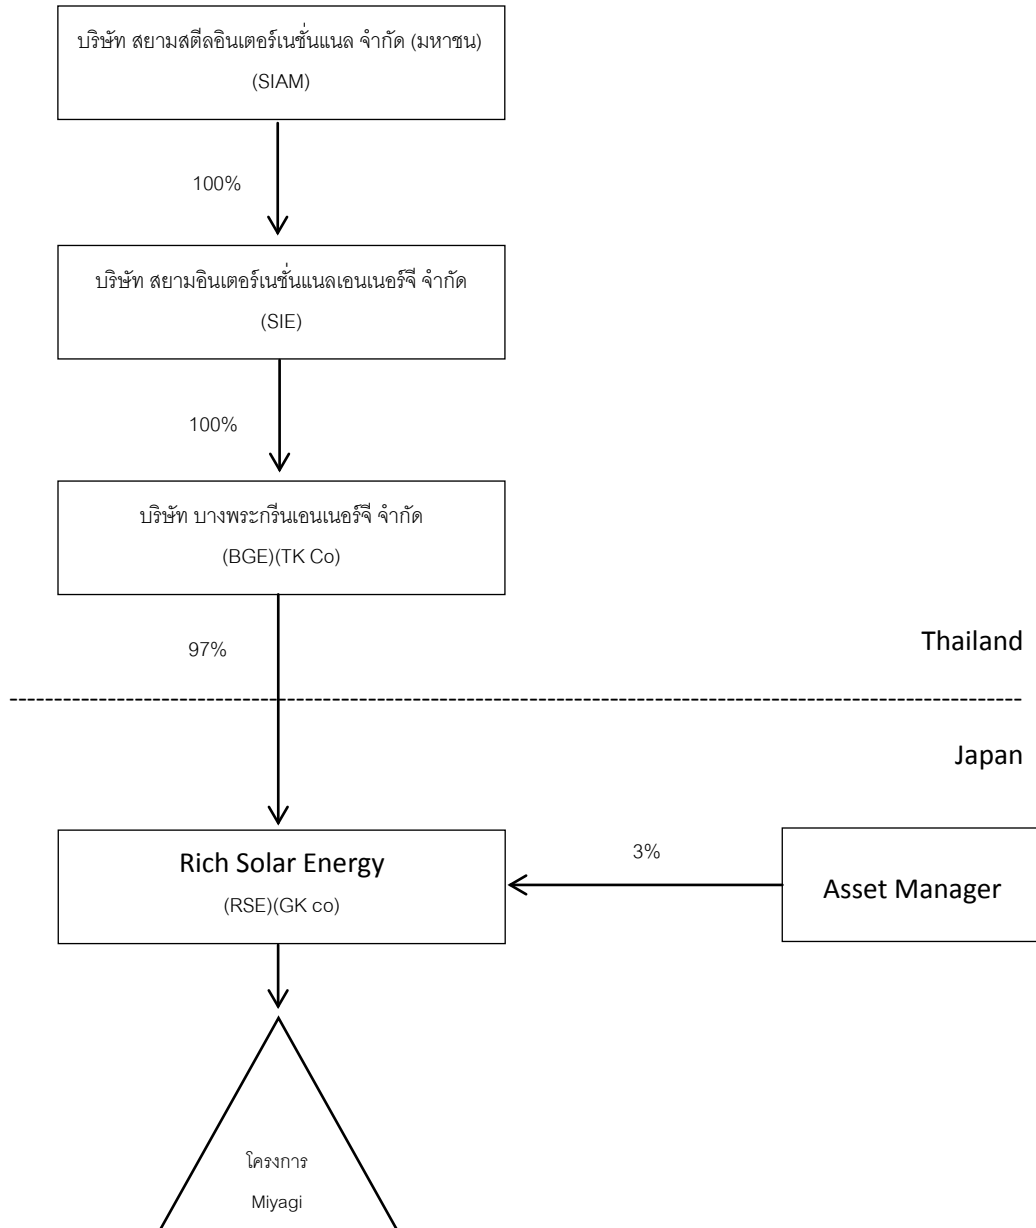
บริษัท สยามสตีลอินเตอร์เนชั่นแนล จำกัด (มหาชน)
(SIAM)

100%

บริษัท สยามอินเตอร์เนชั่นแนลเอนเนอร์จี จำกัด
(SIE)

100%

บริษัท บางพระกรีนเอนเนอร์จี จำกัด
(BGE)(TK Co)

97%

Thailand

Japan

Rich Solar Energy
(RSE)(GK co)

3%

Asset Manager

โครงการ
Miyagi